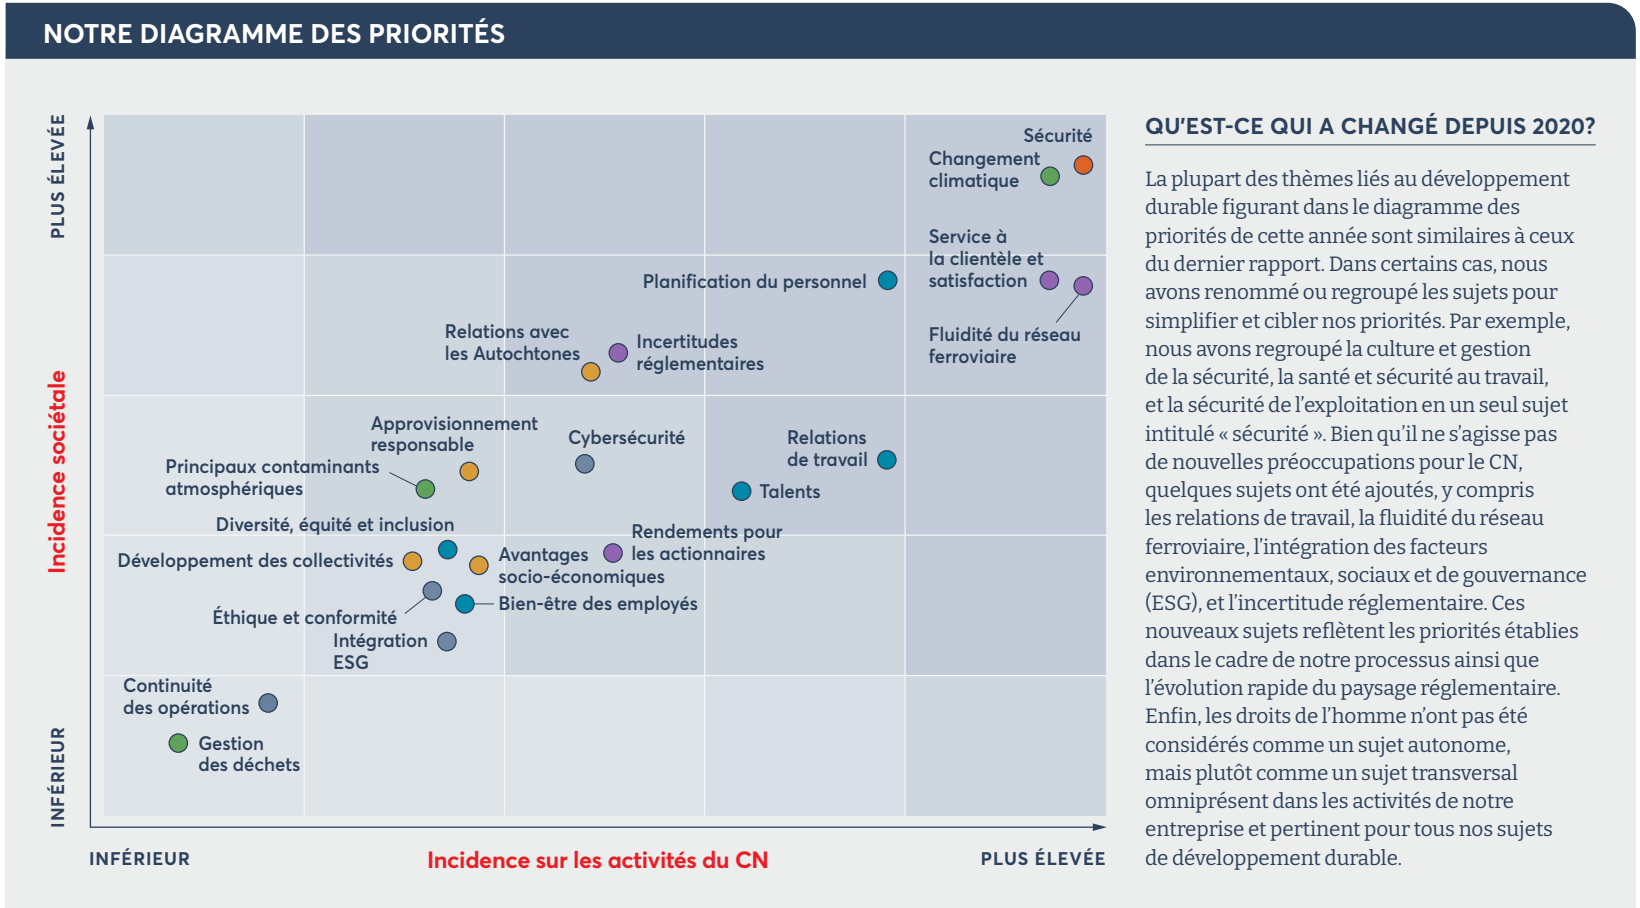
NOTRE DIAGRAMME DES PRIORITÉS

PLUS ÉLEVÉE

Incidence sociétale

INFÉRIEUR

Sécurité

Changement climatique

Service à la clientèle et satisfaction

Planification du personnel

Fluidité du réseau ferroviaire

Relations avec les Autochtones

Incertitudes réglementaires

Approvisionnement responsable

Cybersécurité

Relations de travail

Principaux contaminants atmosphériques

Talents

Diversité, équité et inclusion

Rendements pour les actionnaires

Développement des collectivités

Avantages socio-économiques

Bien-être des employés

Éthique et conformité

Intégration ESG

Continuité des opérations

Gestion des déchets

INFÉRIEUR

Incidence sur les activités du CN

PLUS ÉLEVÉE

QU'EST-CE QUI A CHANGÉ DEPUIS 2020?

La plupart des thèmes liés au développement durable figurant dans le diagramme des priorités de cette année sont similaires à ceux du dernier rapport. Dans certains cas, nous avons renommé ou regroupé les sujets pour simplifier et cibler nos priorités. Par exemple, nous avons regroupé la culture et gestion de la sécurité, la santé et sécurité au travail, et la sécurité de l'exploitation en un seul sujet intitulé « sécurité ». Bien qu'il ne s'agisse pas de nouvelles préoccupations pour le CN, quelques sujets ont été ajoutés, y compris les relations de travail, la fluidité du réseau ferroviaire, l'intégration des facteurs environnementaux, sociaux et de gouvernance (ESG), et l'incertitude réglementaire. Ces nouveaux sujets reflètent les priorités établies dans le cadre de notre processus ainsi que l'évolution rapide du paysage réglementaire. Enfin, les droits de l'homme n'ont pas été considérés comme un sujet autonome, mais plutôt comme un sujet transversal omniprésent dans les activités de notre entreprise et pertinent pour tous nos sujets de développement durable.